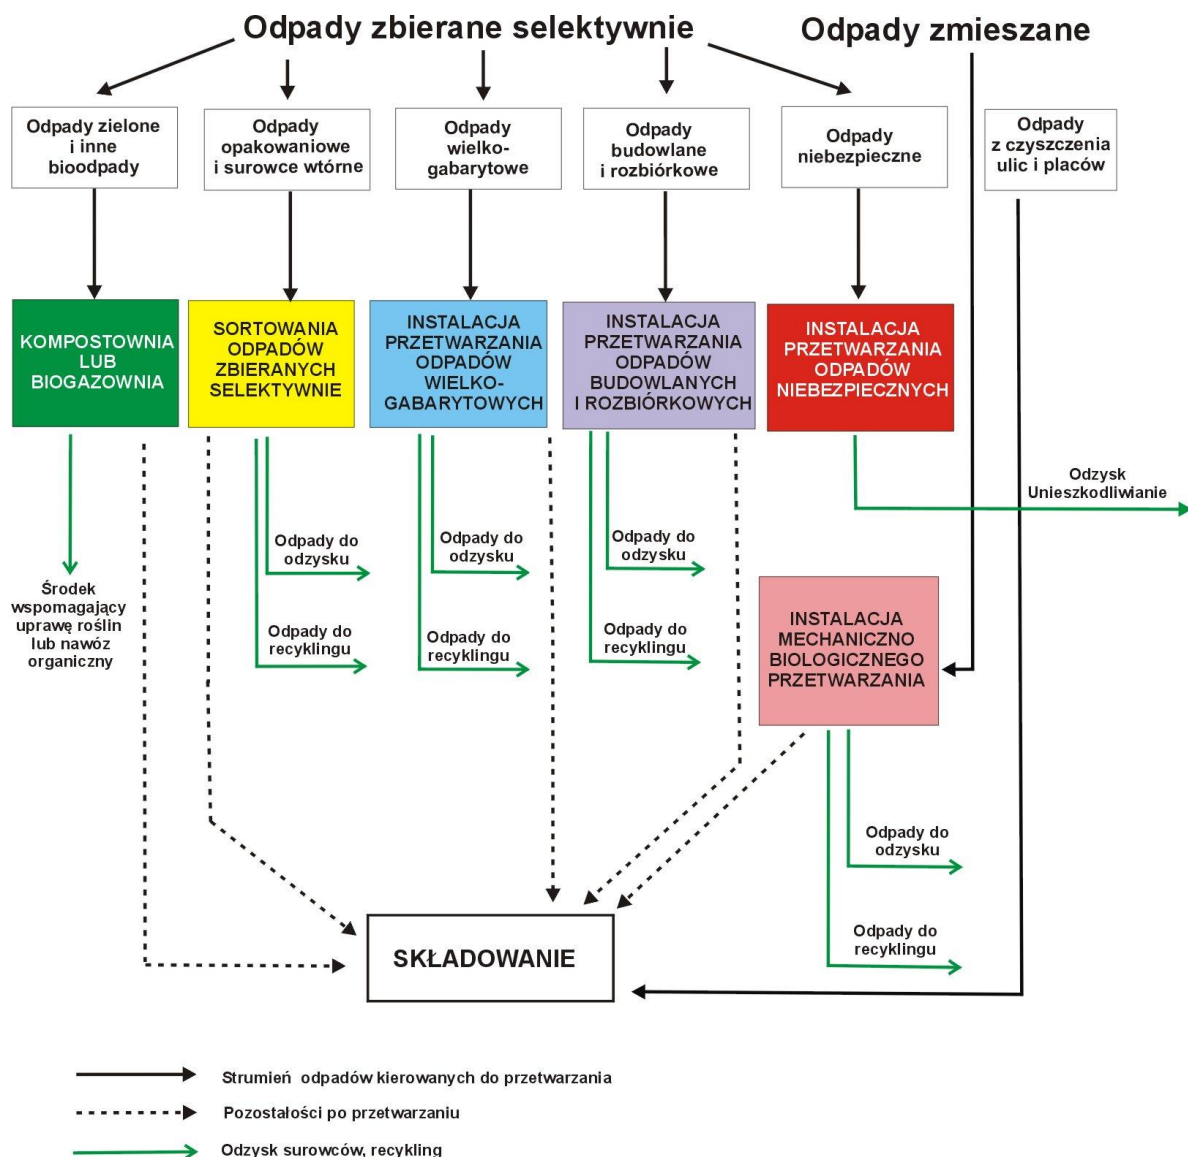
Odpady zbierane selektywnie

Odpady zmieszane

Odpady zielone i inne bioodpady

Odpady opakowaniowe i surowce wtórne

Odpady wielkogabarytowe

Odpady budowlane i rozbiórkowe

Odpady niebezpieczne

Odpady z czyszczenia ulic i placów

KOMPOSTOWNIA LUB BIOGAZOWNIA

SORTOWANIA ODPADÓW ZBIERANYCH SELEKTYWNIE

INSTALACJA PRZETWARZANIA ODPADÓW WIELKOGABARYTOWYCH

INSTALACJA PRZETWARZANIA ODPADÓW BUDOWLANYCH I ROZBIÓRKOWYCH

INSTALACJA PRZETWARZANIA ODPADÓW NIEBEZPIECZNYCH

Odzysk Unieszkodliwianie

Środek wspomagający uprawę roślin lub nawóz organiczny

Odpady do odzysku

Odpady do recyklingu

Odpady do odzysku

Odpady do recyklingu

Odpady do odzysku

Odpady do recyklingu

INSTALACJA MECHANICZNO BIOLOGICZNEGO PRZETWARZANIA

Odpady do odzysku

Odpady do recyklingu

SKŁADOWANIE

Strumień odpadów kierowanych do przetwarzania

Pozostałości po przetwarzaniu

Odzysk surowców, recykling